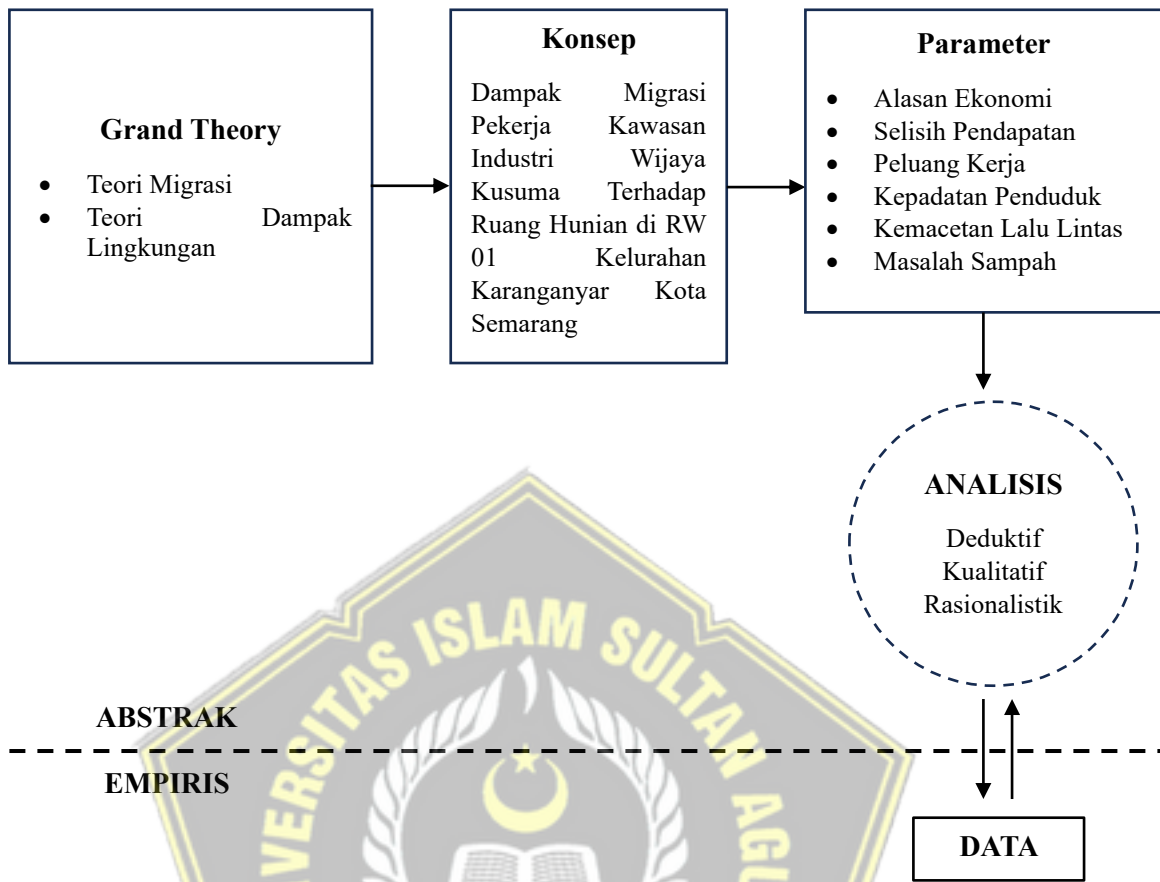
**Grand Theory**

- Teori Migrasi
- Teori Dampak Lingkungan

**Konsep**

Dampak Migrasi Pekerja Kawasan Industri Wijaya Kusuma Terhadap Ruang Hunian di RW 01 Kelurahan Karanganyar Kota Semarang

**Parameter**

- Alasan Ekonomi
- Selisih Pendapatan
- Peluang Kerja
- Kepadatan Penduduk
- Kemacetan Lalu Lintas
- Masalah Sampah

**ANALISIS**

Deduktif
Kualitatif
Rasionalistik

ABSTRAK

EMPIRIS

DATA

ERSITAS ISLAM SULTAN AG